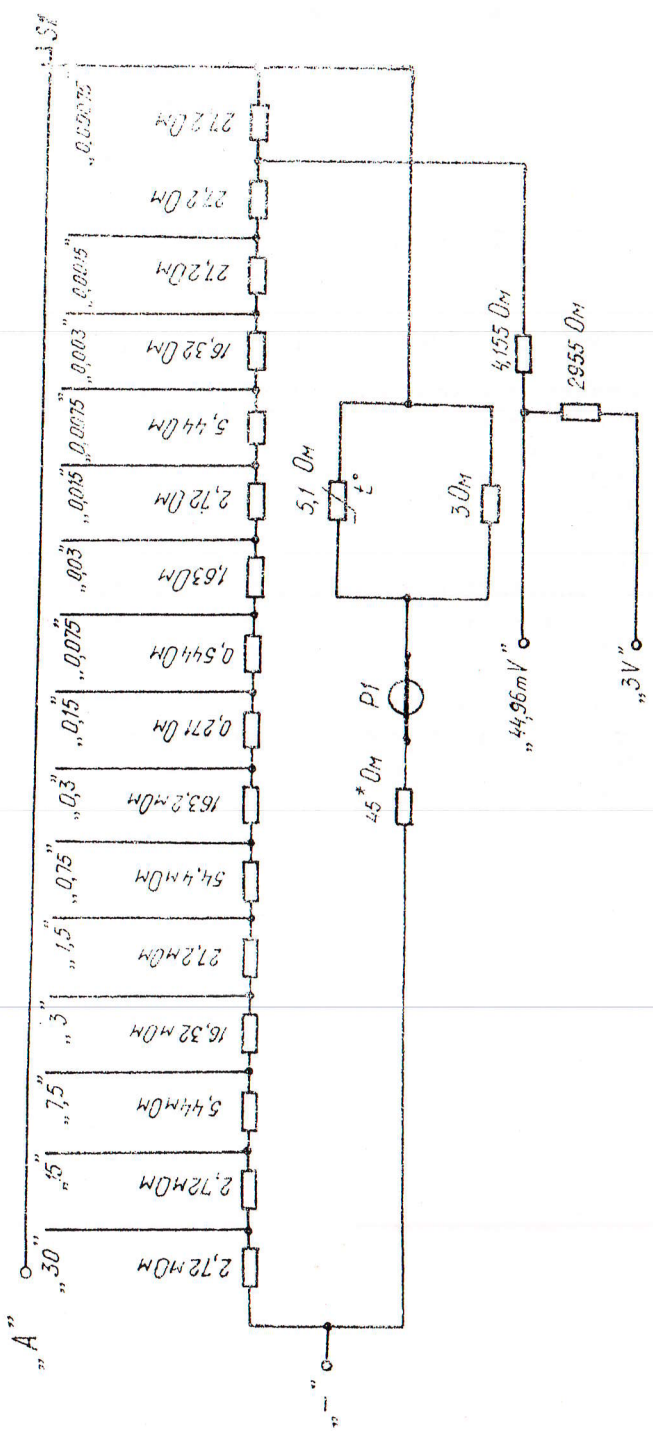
„A"
„30"
„15"
„7,5"
„3"
„1,5"
„0,75"
„0,3"
„0,15"
„0,075"
„0,03"
„0,015"
„0,0075"
„0,003"
„0,0015"
„0,00075"
„1,5A"
2,72 mОм
2,72 mОм
5,44 mОм
16,32 mОм
27,2 mОм
54,4 mОм
163,2 mОм
0,271 Ом
0,544 Ом
1,63 Ом
2,72 Ом
5,44 Ом
16,32 Ом
27,2 Ом
27,2 Ом
27,2 Ом
„–"
45* Ом
P1
5,1 Ом
$t°$
3 Ом
4155 Ом
2955 Ом
„44,96mV"
„3V"